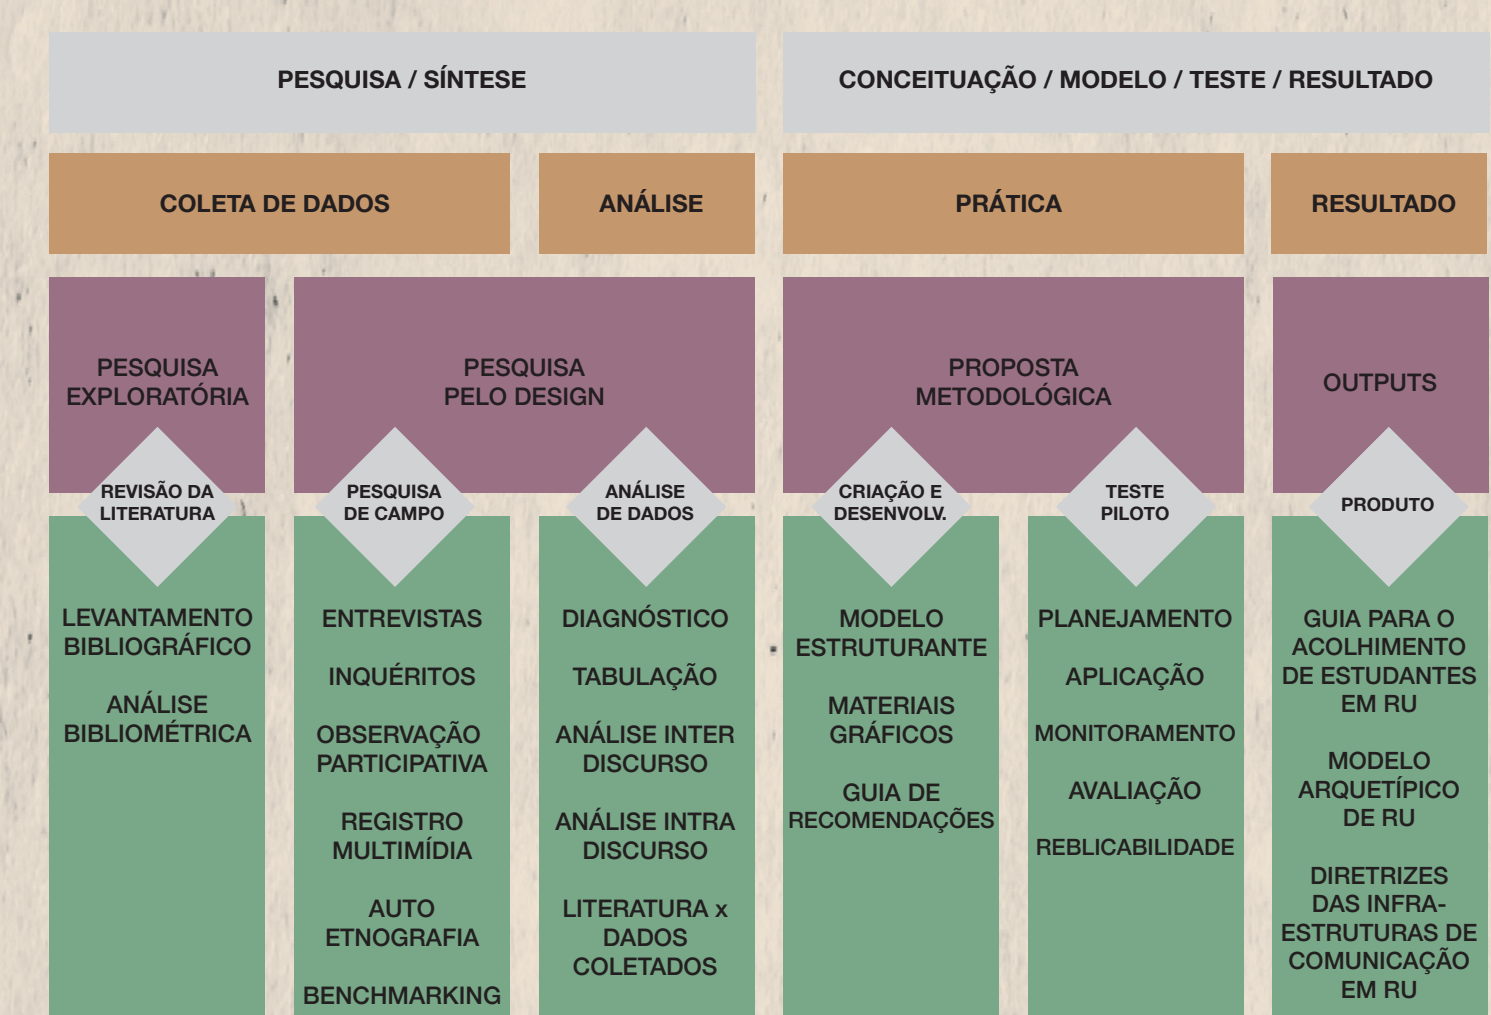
PESQUISA / SÍNTESE

CONCEITUAÇÃO / MODELO / TESTE / RESULTADO

COLETA DE DADOS

ANÁLISE

PRÁTICA

RESULTADO

PESQUISA EXPLORATÓRIA

REVISÃO DA LITERATURA

LEVANTAMENTO BIBLIOGRÁFICO

ANÁLISE BIBLIOMÉTRICA

PESQUISA PELO DESIGN

PESQUISA DE CAMPO

ENTREVISTAS

INQUÉRITOS

OBSERVAÇÃO PARTICIPATIVA

REGISTRO MULTIMÍDIA

AUTO ETNOGRAFIA

BENCHMARKING

ANÁLISE DE DADOS

DIAGNÓSTICO

TABULAÇÃO

ANÁLISE INTER DISCURSO

ANÁLISE INTRA DISCURSO

LITERATURA x DADOS COLETADOS

PROPOSTA METODOLÓGICA

CRIAÇÃO E DESENVOLV.

MODELO ESTRUTURANTE

MATERIAIS GRÁFICOS

GUIA DE RECOMENDAÇÕES

TESTE PILOTO

PLANEJAMENTO

APLICAÇÃO

MONITORAMENTO

AVALIAÇÃO

REBLICABILIDADE

OUTPUTS

PRODUTO

GUIA PARA O ACOLHIMENTO DE ESTUDANTES EM RU

MODELO ARQUETÍPICO DE RU

DIRETRIZES DAS INFRAESTRUTURAS DE COMUNICAÇÃO EM RU